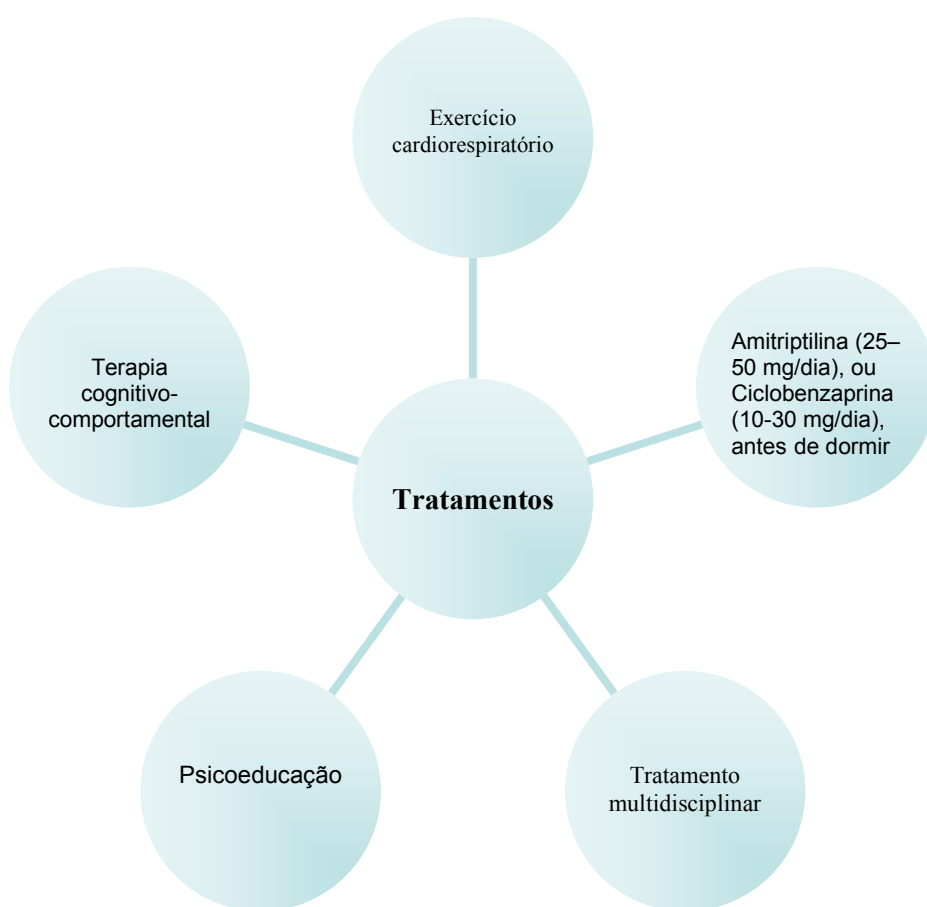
Exercício cardiorespiratório

Terapia cognitivo-comportamental

Amitriptilina (25–50 mg/dia), ou Ciclobenzaprina (10-30 mg/dia), antes de dormir

Tratamentos

Psicoeducação

Tratamento multidisciplinar